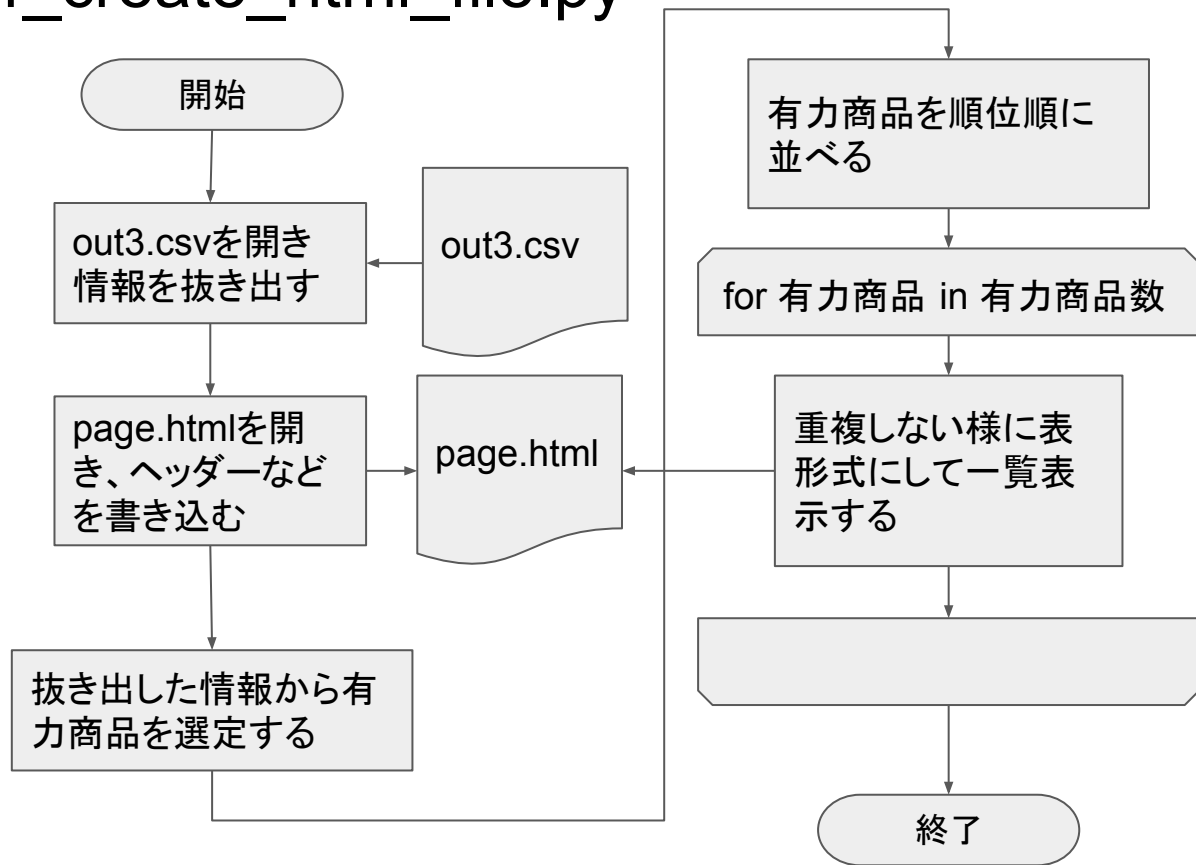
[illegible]_create_html_file.py

開始

out3.csvを開き情報を抜き出す

out3.csv

page.htmlを開き、ヘッダーなどを書き込む

page.html

抜き出した情報から有力商品を選定する

有力商品を順位順に並べる

for 有力商品 in 有力商品数

重複しない様に表形式にして一覧表示する

終了